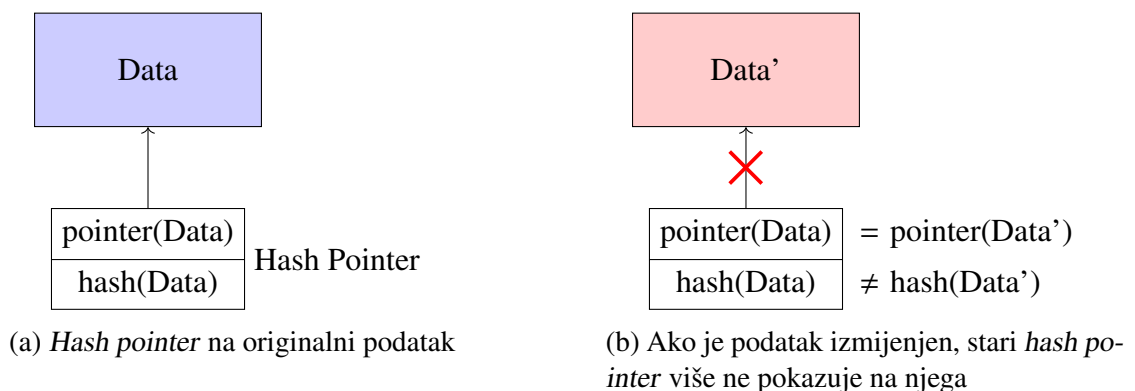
Data

pointer(Data)
hash(Data)
Hash Pointer

(a) Hash pointer na originalni podatak

Data'

pointer(Data) = pointer(Data')
hash(Data) $\neq$ hash(Data')

(b) Ako je podatak izmijenjen, stari hash pointer više ne pokazuje na njega